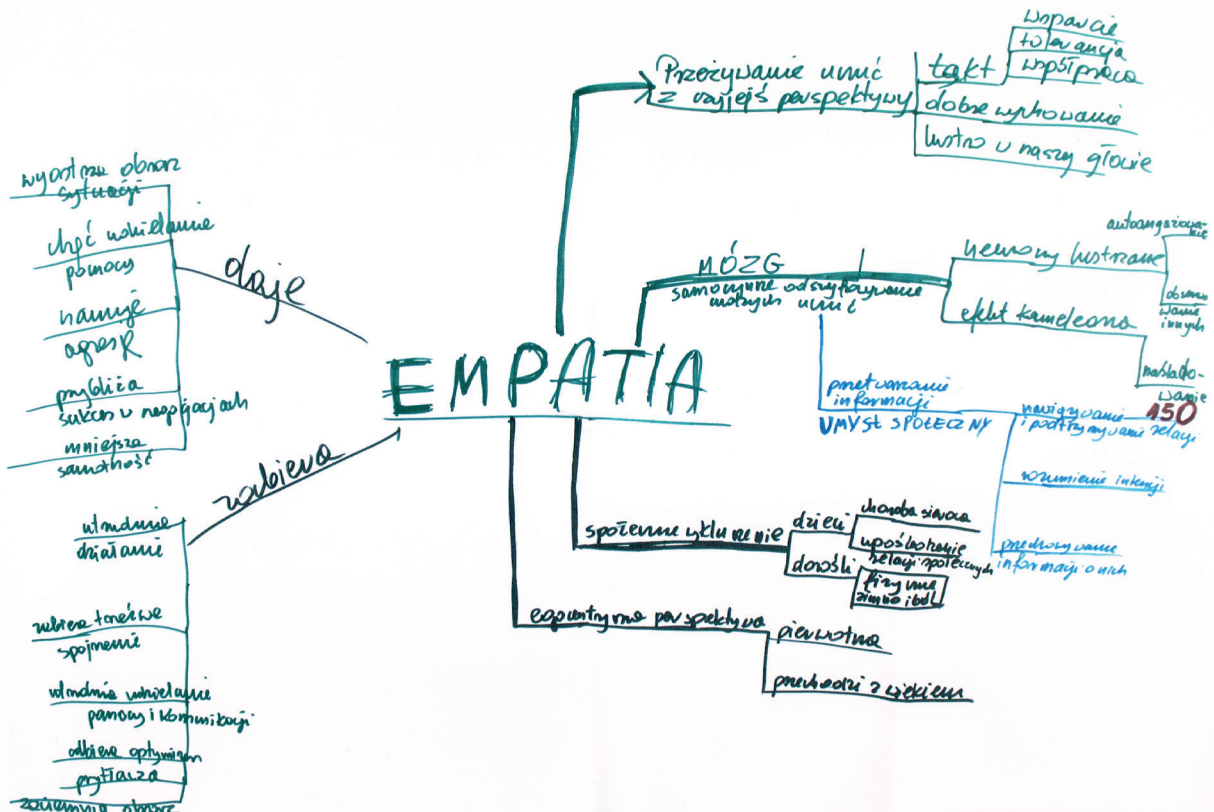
EMPATIA

Przeżywanie uczuć z cudzej perspektywy
takt
wsparcie
tolerancja
współpraca
dobre wychowanie
lustro w naszej głowie

MÓZG
samoczynne odczytywanie intencji uczuć
neurony lustrzane
autoangażowanie
efekt kameleona
obserwowanie innych
naśladowanie
przetwarzanie informacji
UMYSŁ SPOŁECZNY
nawiązywanie i podtrzymywanie relacji
450
rozumienie intencji
przechowywanie informacji o nich

społeczne wykluczenie
dzieci
choroba sierocca
upośledzenie relacji społecznych
dorośli
fizyczne zimno i ból

egocentryczna perspektywa
pierwotna
przechodzi z wiekiem

daje
wyostrza obraz sytuacji
chęć udzielenia pomocy
hamuje agresję
przybliża sukces w negocjacjach
mniejsza samotność

zabiera
utrudnia działanie
zabiera twórczość
spojrzenie
utrudnia udzielanie pomocy i komunikacji
odbiera optymizm
przytłacza
zaciemnia obraz